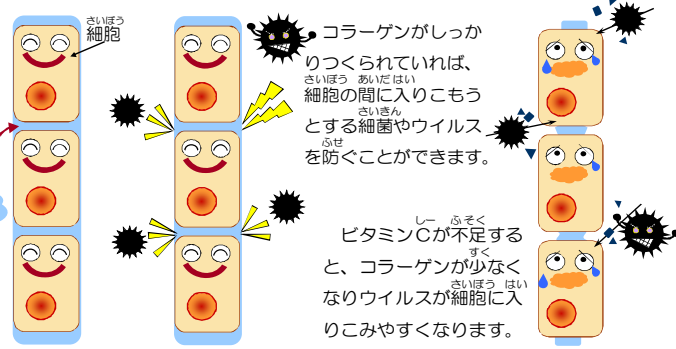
さいぼう
細胞

コラーゲンがしっかりつくられていれば、細胞の間に入りこもうとする細菌やウイルスを防ぐことができます。

さいぼう　あいだ　はい
さいきん
ふせ

ビタミンCが不足すると、コラーゲンが少なくなりウイルスが細胞に入りこみやすくなります。

しー　ふ そく
すく
さいぼう　はい